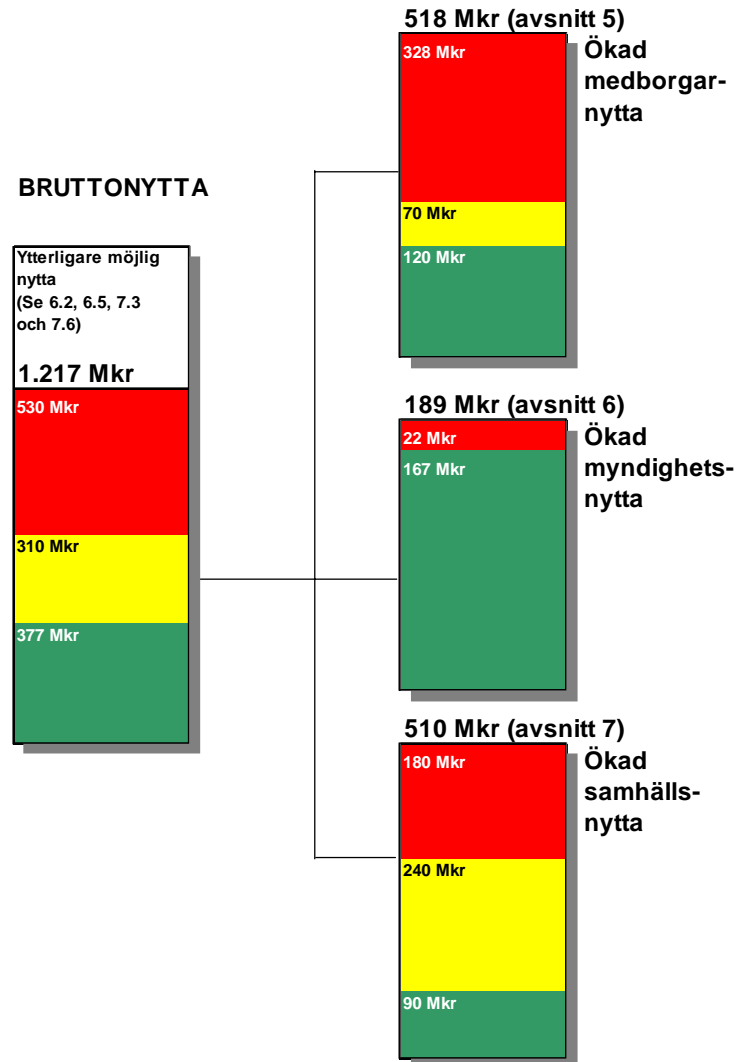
BRUTTONYTTA

Ytterligare möjlig nytta (Se 6.2, 6.5, 7.3 och 7.6)

1.217 Mkr

530 Mkr

310 Mkr

377 Mkr

518 Mkr (avsnitt 5)

328 Mkr

70 Mkr

120 Mkr

Ökad medborgarnytta

189 Mkr (avsnitt 6)

22 Mkr

167 Mkr

Ökad myndighetsnytta

510 Mkr (avsnitt 7)

180 Mkr

240 Mkr

90 Mkr

Ökad samhällsnytta